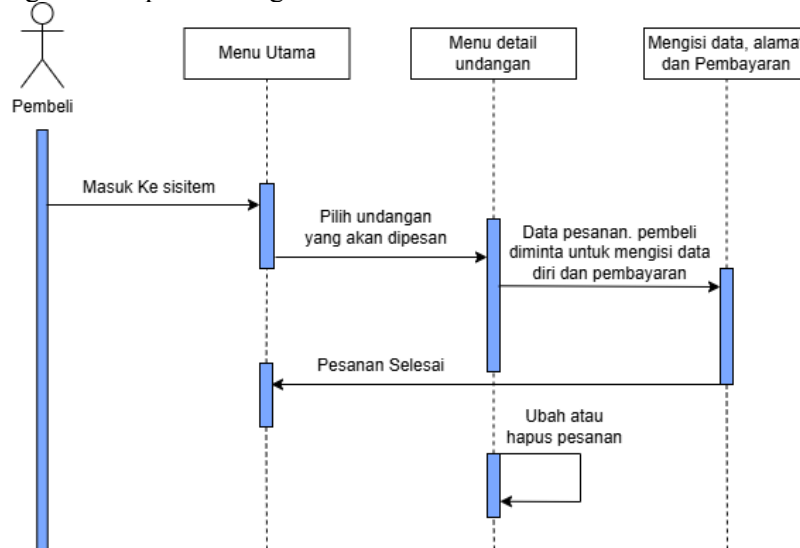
Pembeli

Menu Utama

Menu detail undangan

Mengisi data, alama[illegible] dan Pembayaran

Masuk Ke sisitem

Pilih undangan yang akan dipesan

Data pesanan. pembeli diminta untuk mengisi data diri dan pembayaran

Pesanan Selesai

Ubah atau hapus pesanan